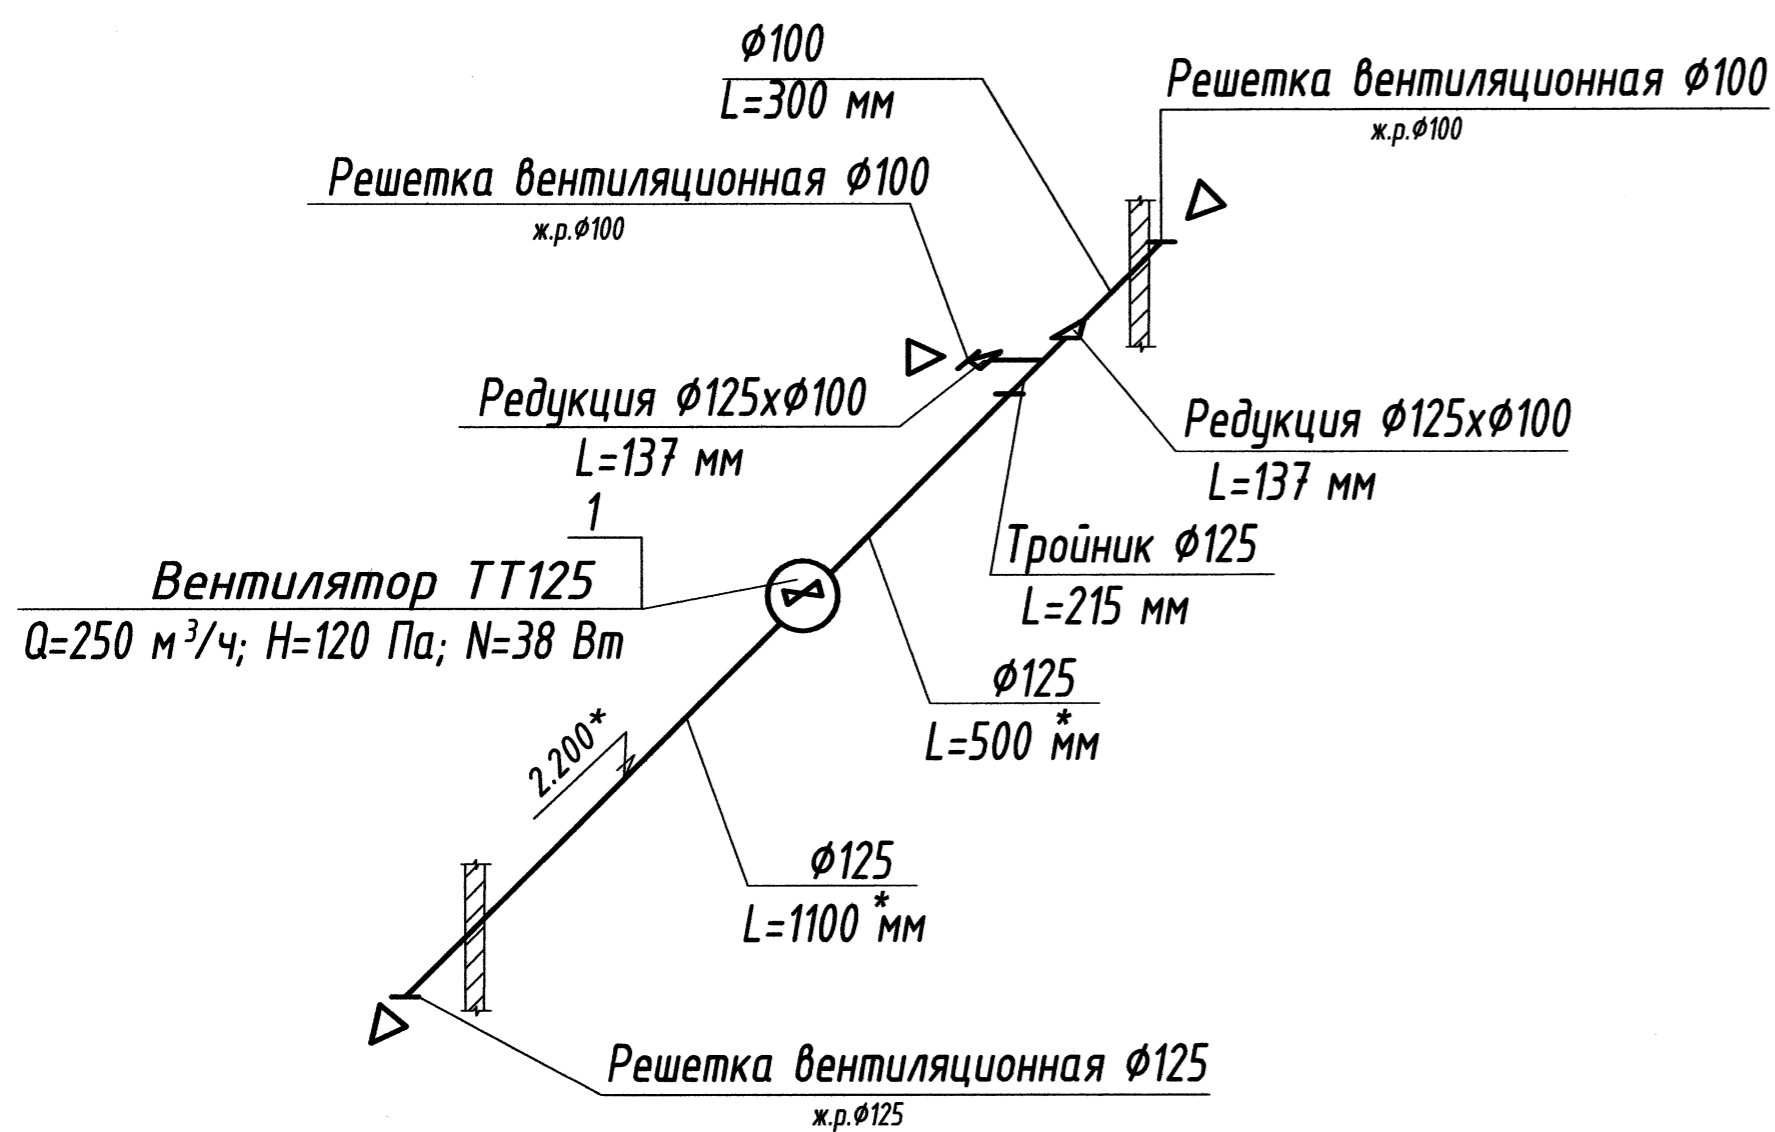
Ø100
L=300 мм

Решетка вентиляционная Ø100
ж.р.Ø100

Решетка вентиляционная Ø100
ж.р.Ø100

Редукция Ø125хØ100
L=137 мм

Редукция Ø125хØ100
L=137 мм

1
Вентилятор ТТ125
Q=250 м$^3$/ч; H=120 Па; N=38 Вт

Тройник Ø125
L=215 мм

Ø125
L=500 * мм

2.200*

Ø125
L=1100 * мм

Решетка вентиляционная Ø125
ж.р.Ø125